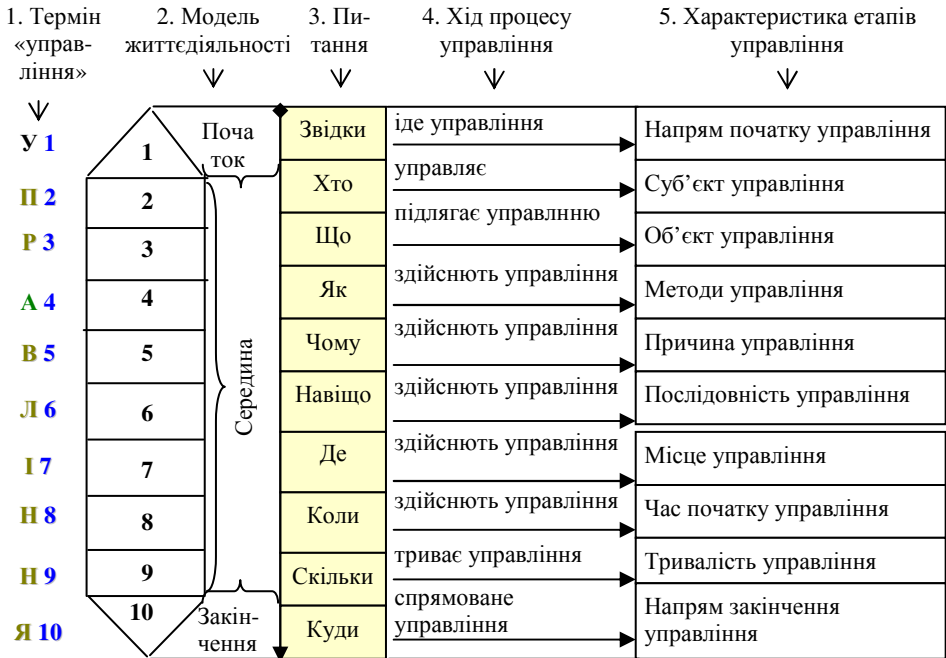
| 1. Термін «управління» | 2. Модель життєдіяльності | | 3. Питання | 4. Хід процесу управління | 5. Характеристика етапів управління |
|---|---|---|---|---|---|
| У 1 | 1 | Початок | Звідки | іде управління | Напрям початку управління |
| П 2 | 2 | Середина | Хто | управляє | Суб'єкт управління |
| Р 3 | 3 | | Що | підлягає управлнню | Об'єкт управління |
| А 4 | 4 | | Як | здійснють управління | Методи управління |
| В 5 | 5 | | Чому | здійснють управління | Причина управління |
| Л 6 | 6 | | Навіщо | здійснють управління | Послідовність управління |
| І 7 | 7 | | Де | здійснють управління | Місце управління |
| Н 8 | 8 | | Коли | здійснють управління | Час початку управління |
| Н 9 | 9 | | Скільки | триває управління | Тривалість управління |
| Я 10 | 10 | Закінчення | Куди | спрямоване управління | Напрям закінчення управління |